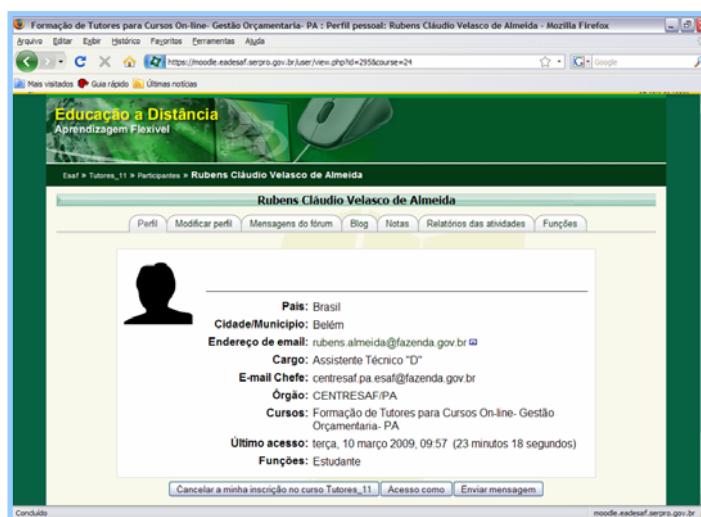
Formação de Tutores para Cursos On-line- Gestão Orçamentaria- PA : Perfil pessoal: Rubens Cláudio Velasco de Almeida - Mozilla Firefox

Arquivo Editar Exibir Histórico Favoritos Ferramentas Ajuda

https://moodle.eadesaf.serpro.gov.br/user/view.php?id=295&course=24

Google

Mais visitados Guia rápido Últimas notícias

Educação a Distância
Aprendizagem Flexível

Esaf » Tutores_11 » Participantes » Rubens Cláudio Velasco de Almeida

Rubens Cláudio Velasco de Almeida

Perfil | Modificar perfil | Mensagens do fórum | Blog | Notas | Relatórios das atividades | Funções

País: Brasil
Cidade/Município: Belém
Endereço de email: rubens.almeida@fazenda.gov.br
Cargo: Assistente Técnico "D"
E-mail Chefe: centresaf.pa.esaf@fazenda.gov.br
Órgão: CENTRESAF/PA
Cursos: Formação de Tutores para Cursos On-line- Gestão Orçamentaria- PA
Último acesso: terça, 10 março 2009, 09:57 (23 minutos 18 segundos)
Funções: Estudante

Cancelar a minha inscrição no curso Tutores_11 | Acesso como | Enviar mensagem

Concluído

moodle.eadesaf.serpro.gov.br